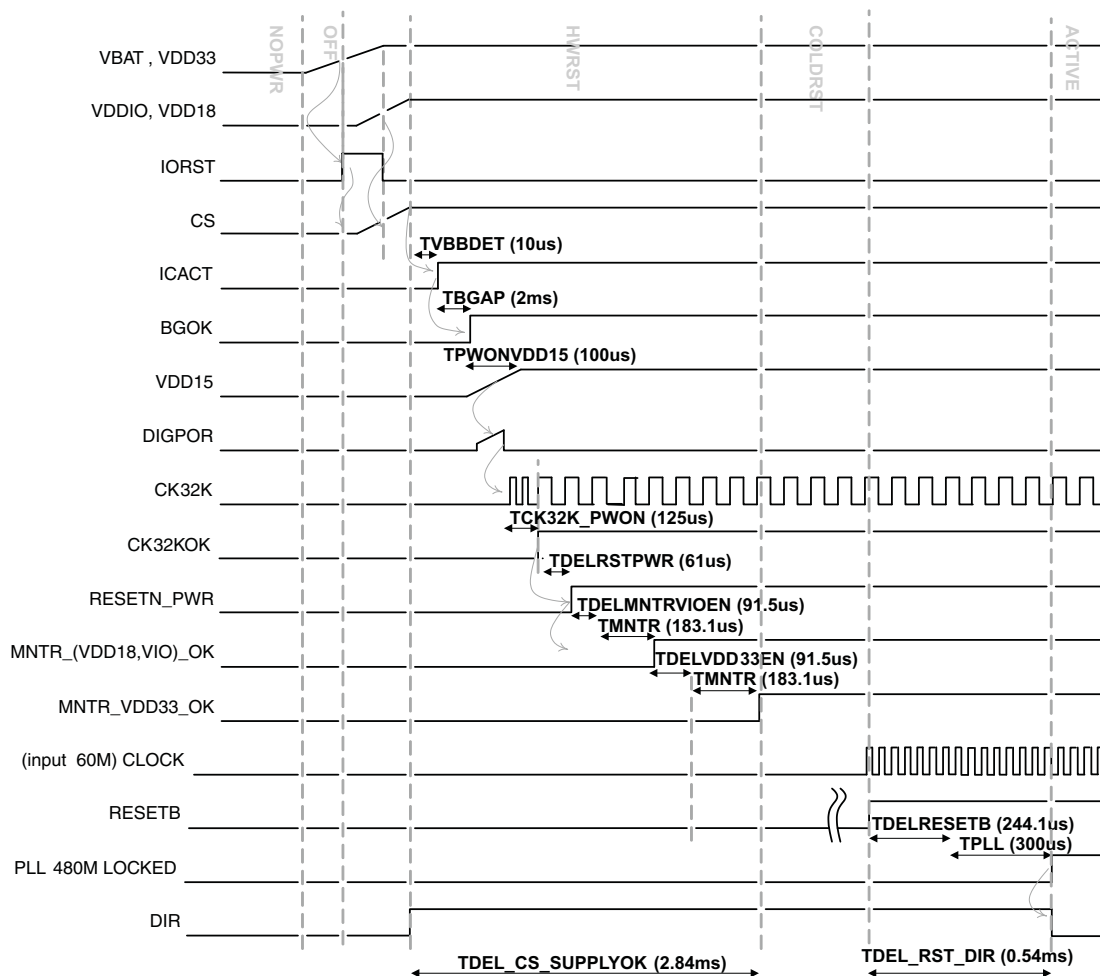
NOPWR
OFF
HWRST
COLDRST
ACTIVE

VBAT , VDD33
VDDIO, VDD18
IORST
CS
ICACT
BGOK
VDD15
DIGPOR
CK32K
CK32KOK
RESETN_PWR
MNTR_(VDD18,VIO)_OK
MNTR_VDD33_OK
(input 60M) CLOCK
RESETB
PLL 480M LOCKED
DIR

TVBBDET (10us)
TBGAP (2ms)
TPWONVDD15 (100us)
TCK32K_PWON (125us)
TDELRSTPWR (61us)
TDELMNTRVIOEN (91.5us)
TMNTR (183.1us)
TDELVDD33EN (91.5us)
TMNTR (183.1us)
TDELRESETB (244.1us)
TPLL (300us)
TDEL_CS_SUPPLYOK (2.84ms)
TDEL_RST_DIR (0.54ms)